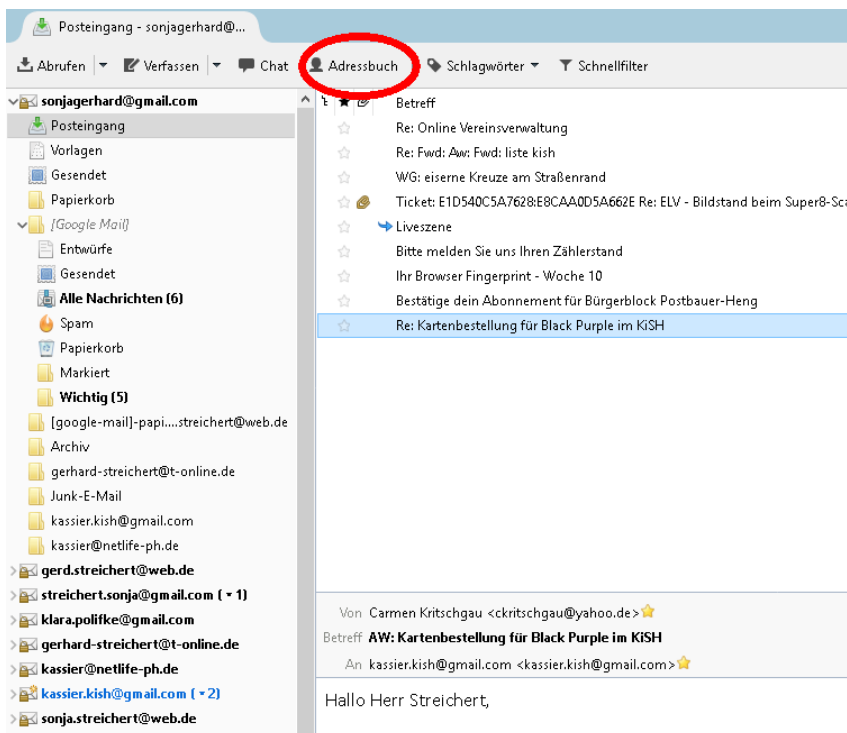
Posteingang - sonjagerhard@...

Abrufen | Verfassen | Chat | Adressbuch | Schlagwörter | Schnellfilter

sonjagerhard@gmail.com
Posteingang
Vorlagen
Gesendet
Papierkorb
[Google Mail]
Entwürfe
Gesendet
Alle Nachrichten (6)
Spam
Papierkorb
Markiert
Wichtig (5)
[google-mail]-papi....streichert@web.de
Archiv
gerhard-streichert@t-online.de
Junk-E-Mail
kassier.kish@gmail.com
kassier@netlife-ph.de
gerd.streichert@web.de
streichert.sonja@gmail.com (• 1)
klara.polifke@gmail.com
gerhard-streichert@t-online.de
kassier@netlife-ph.de
kassier.kish@gmail.com (• 2)
sonja.streichert@web.de

Betreff
Re: Online Vereinsverwaltung
Re: Fwd: Aw: Fwd: liste kish
WG: eiserne Kreuze am Straßenrand
Ticket: E1D540C5A7628:E8CAA0D5A662E Re: ELV - Bildstand beim Super8-Sc
Liveszene
Bitte melden Sie uns Ihren Zählerstand
Ihr Browser Fingerprint - Woche 10
Bestätige dein Abonnement für Bürgerblock Postbauer-Heng
Re: Kartenbestellung für Black Purple im KiSH

Von Carmen Kritschgau <ckritschgau@yahoo.de>
Betreff AW: Kartenbestellung für Black Purple im KiSH
An kassier.kish@gmail.com <kassier.kish@gmail.com>

Hallo Herr Streichert,